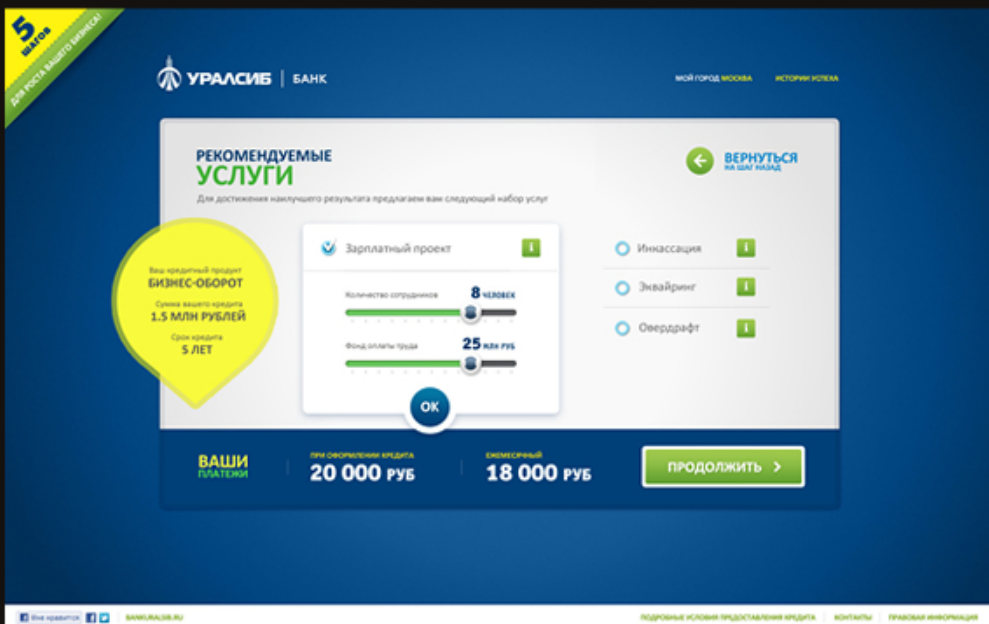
5 ШАГОВ ДЛЯ РОСТА ВАШЕГО БИЗНЕСА!

УРАЛСИБ | БАНК

МОЙ ГОРОД МОСКВА ИСТОРИИ УСПЕХА

РЕКОМЕНДУЕМЫЕ
УСЛУГИ

Для достижения наилучшего результата предлагаем вам следующий набор услуг

ВЕРНУТЬСЯ
НА ШАГ НАЗАД

Ваш кредитный продукт
БИЗНЕС-ОБОРОТ
Сумма вашего кредита
1.5 МЛН РУБЛЕЙ
Срок кредита
5 ЛЕТ

Зарплатный проект i

Количество сотрудников 8 человек

Фонд оплаты труда 25 млн руб

OK

Инкассация i

Эквайринг i

Овердрафт i

ВАШИ ПЛАТЕЖИ

ПРИ ОФОРМЛЕНИИ КРЕДИТА
20 000 РУБ

ЕЖЕМЕСЯЧНЫЙ
18 000 РУБ

ПРОДОЛЖИТЬ >

Мне нравится

BANK.URALSIB.RU

ПОДРОБНЫЕ УСЛОВИЯ ПРЕДОСТАВЛЕНИЯ КРЕДИТА КОНТАКТЫ ПРАВОВАЯ ИНФОРМАЦИЯ